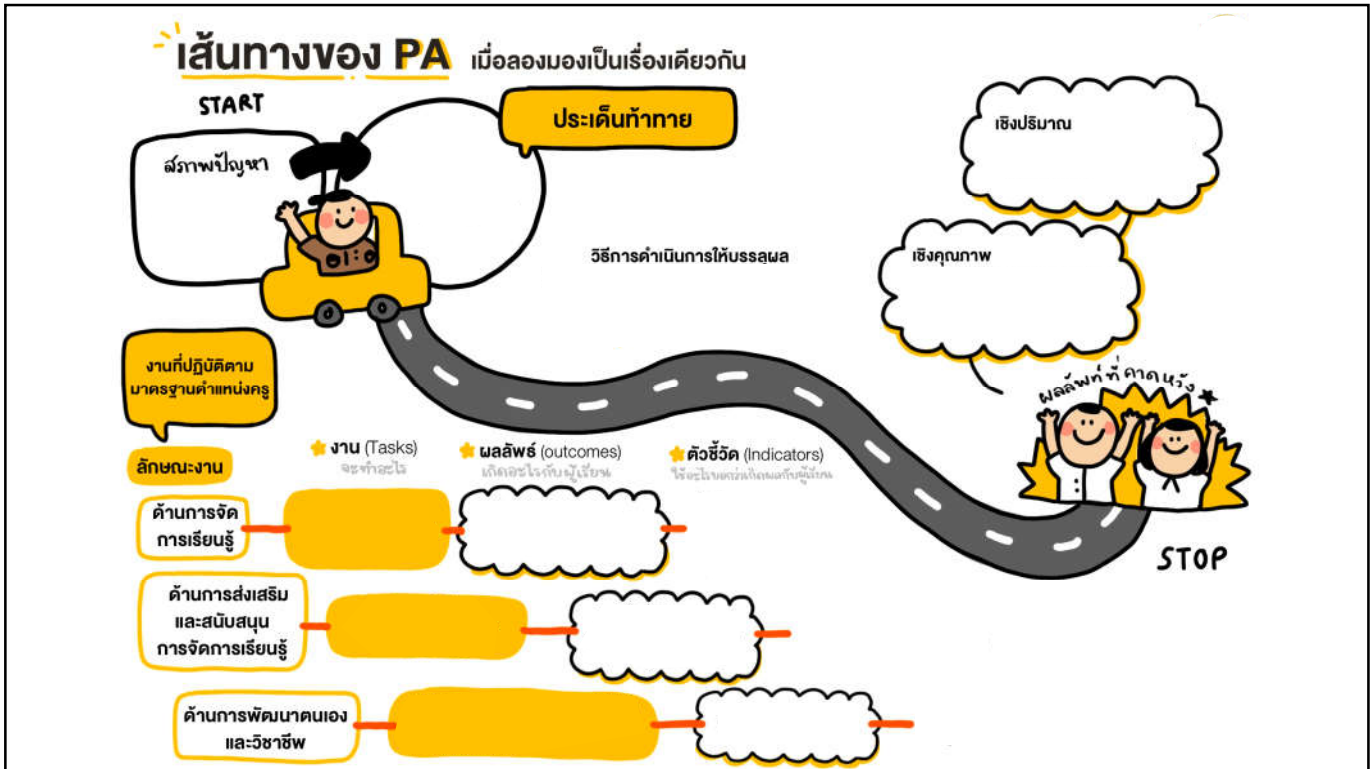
เส้นทางของ PA เมื่อลองมองเป็นเรื่องเดียวกัน

START

สภาพปัญหา

ประเด็นท้าทาย

เชิงปริมาณ

วิธีการดำเนินการให้บรรลุผล

เชิงคุณภาพ

งานที่ปฏิบัติตามมาตรฐานตำแหน่งครู

ผลลัพธ์ที่คาดหวัง

ลักษณะงาน

งาน (Tasks) จะทำอะไร

ผลลัพธ์ (outcomes) เกิดอะไรกับผู้เรียน

ตัวชี้วัด (Indicators) ใช้อะไรบอกว่าเกิดผลกับผู้เรียน

ด้านการจัดการเรียนรู้

STOP

ด้านการส่งเสริมและสนับสนุนการจัดการเรียนรู้

ด้านการพัฒนาตนเองและวิชาชีพ